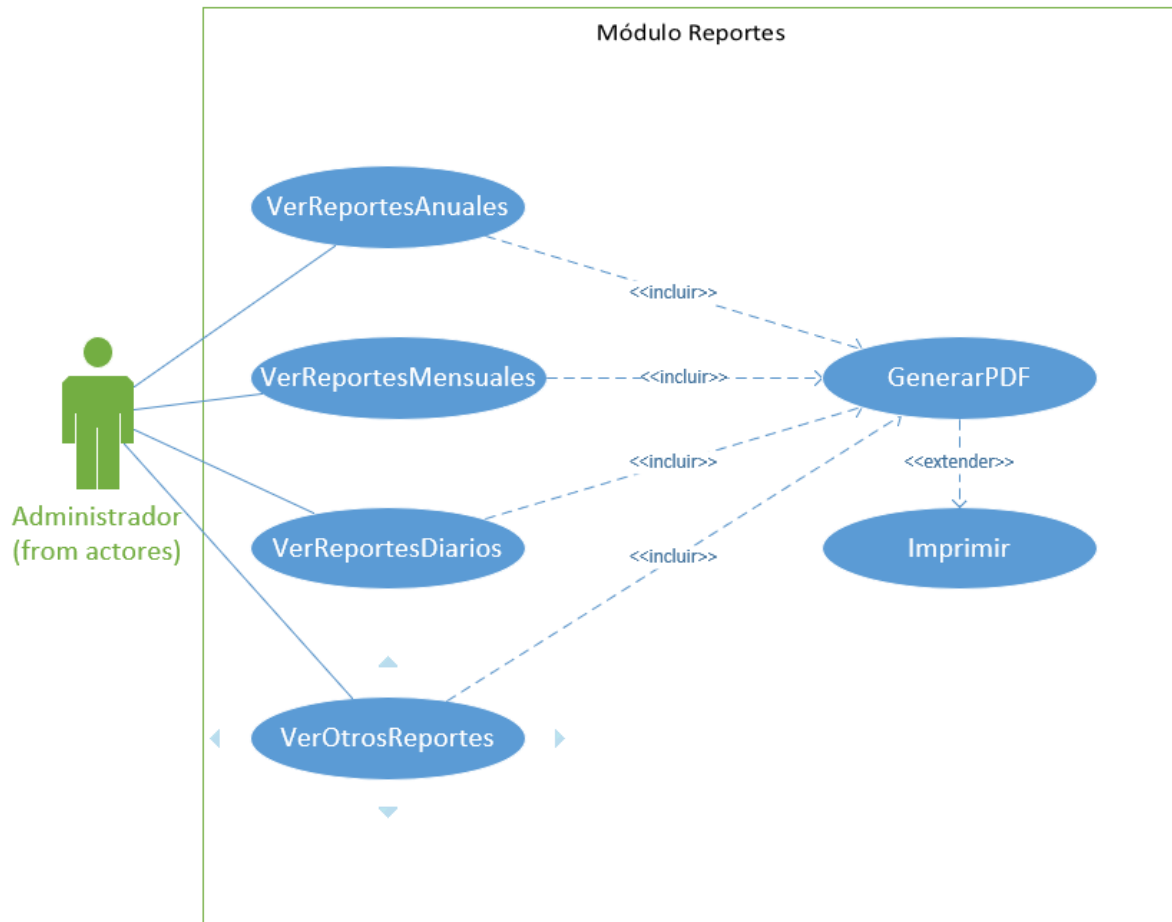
Módulo Reportes

Administrador
(from actores)

VerReportesAnuales

<<incluir>>

VerReportesMensuales

<<incluir>>

GenerarPDF

<<incluir>>

<<extender>>

VerReportesDiarios

<<incluir>>

Imprimir

VerOtrosReportes